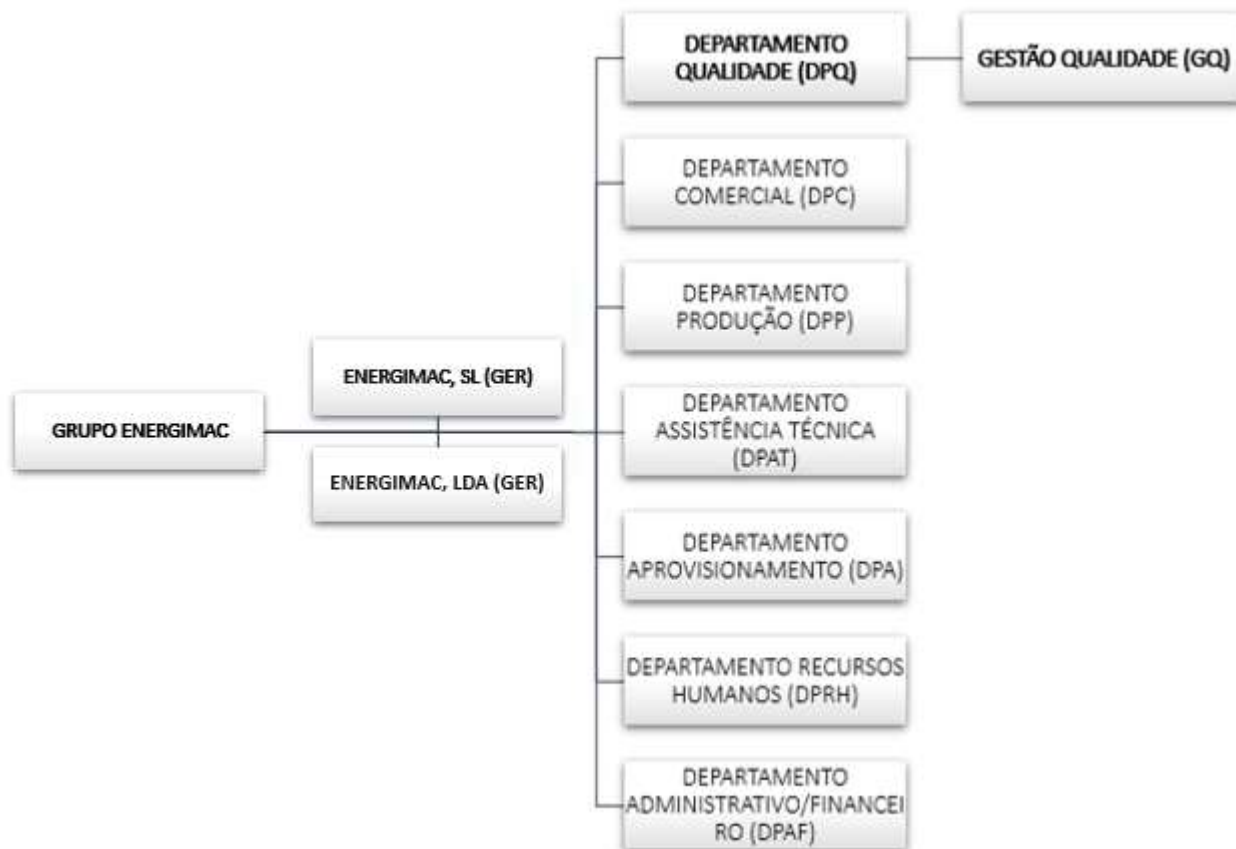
GRUPO ENERGIMAC

ENERGIMAC, SL (GER)

ENERGIMAC, LDA (GER)

DEPARTAMENTO QUALIDADE (DPQ)

GESTÃO QUALIDADE (GQ)

DEPARTAMENTO COMERCIAL (DPC)

DEPARTAMENTO PRODUÇÃO (DPP)

DEPARTAMENTO ASSISTÊNCIA TÉCNICA (DPAT)

DEPARTAMENTO APROVISIONAMENTO (DPA)

DEPARTAMENTO RECURSOS HUMANOS (DPRH)

DEPARTAMENTO ADMINISTRATIVO/FINANCEIRO (DPAF)